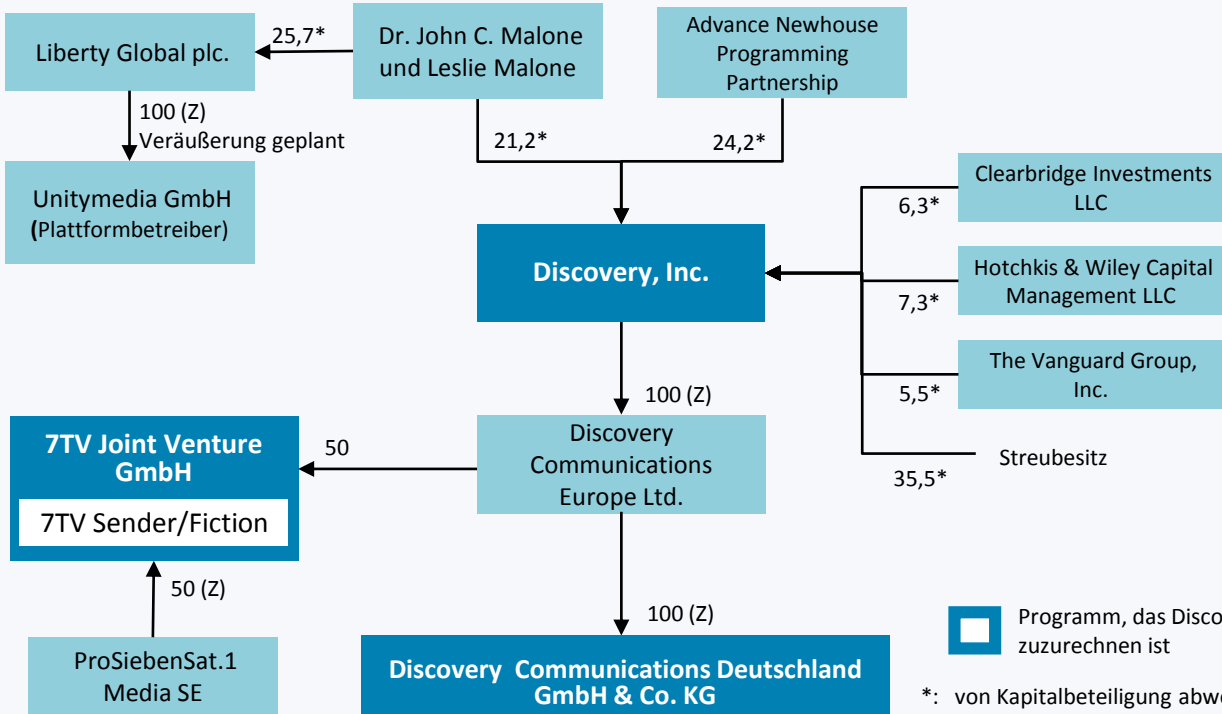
Liberty Global plc.

25,7*

Dr. John C. Malone und Leslie Malone

Advance Newhouse Programming Partnership

100 (Z)
Veräußerung geplant

21,2*

24,2*

Unitymedia GmbH
(Plattformbetreiber)

Clearbridge Investments LLC

6,3*

Discovery, Inc.

Hotchkis & Wiley Capital Management LLC

7,3*

The Vanguard Group, Inc.

5,5*

100 (Z)

7TV Joint Venture GmbH

7TV Sender/Fiction

50

Discovery Communications Europe Ltd.

Streubesitz

35,5*

50 (Z)

100 (Z)

Programm, das Disco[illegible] zuzurechnen ist

ProSiebenSat.1 Media SE

Discovery Communications Deutschland GmbH & Co. KG

*: von Kapitalbeteiligung abw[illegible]